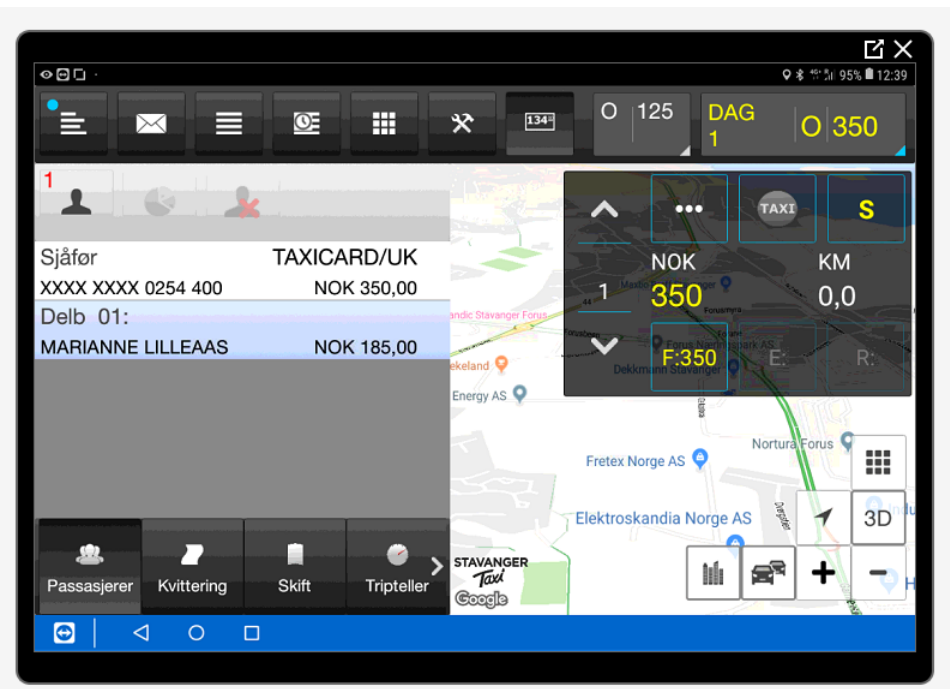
95% 12:39

134

O 125

DAG 1

O 350

1

Sjåfør TAXICARD/UK

XXXX XXXX 0254 400 NOK 350,00

Delb 01:

MARIANNE LILLEAAS NOK 185,00

•••

TAXI

S

NOK

KM

1

350

0,0

F:350

E:

R:

andic Stavanger Forus

ekeland

Energy AS

Dekkmann Stavanger

Nortura Forus

Fretex Norge AS

Elektroskandia Norge AS

3D

STAVANGER Taxi

Google

Passasjerer

Kvittering

Skift

Tripteller